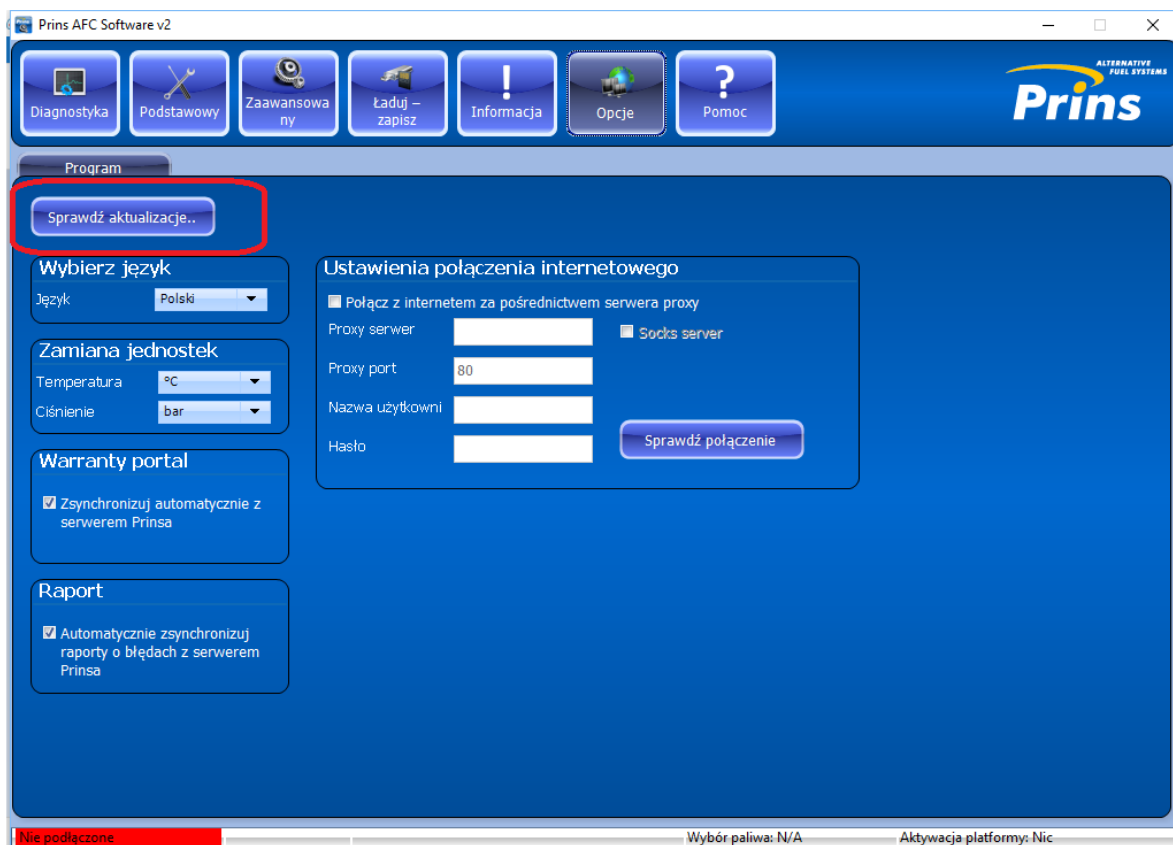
Prins AFC Software v2

Diagnostyka
Podstawowy
Zaawansowany
Ładuj – zapisz
Informacja
Opcje
Pomoc

ALTERNATIVE FUEL SYSTEMS
Prins

Program

Sprawdź aktualizacje..

Wybierz język
Język Polski

Zamiana jednostek
Temperatura °C
Ciśnienie bar

Warranty portal
☑ Zsynchronizuj automatycznie z serwerem Prinsa

Raport
☑ Automatycznie zsynchronizuj raporty o błędach z serwerem Prinsa

Ustawienia połączenia internetowego
Połącz z internetem za pośrednictwem serwera proxy
Proxy serwer
Socks server
Proxy port 80
Nazwa użytkowni
Hasło
Sprawdź połączenie

Nie podłączone
Wybór paliwa: N/A
Aktywacja platformy: Nic